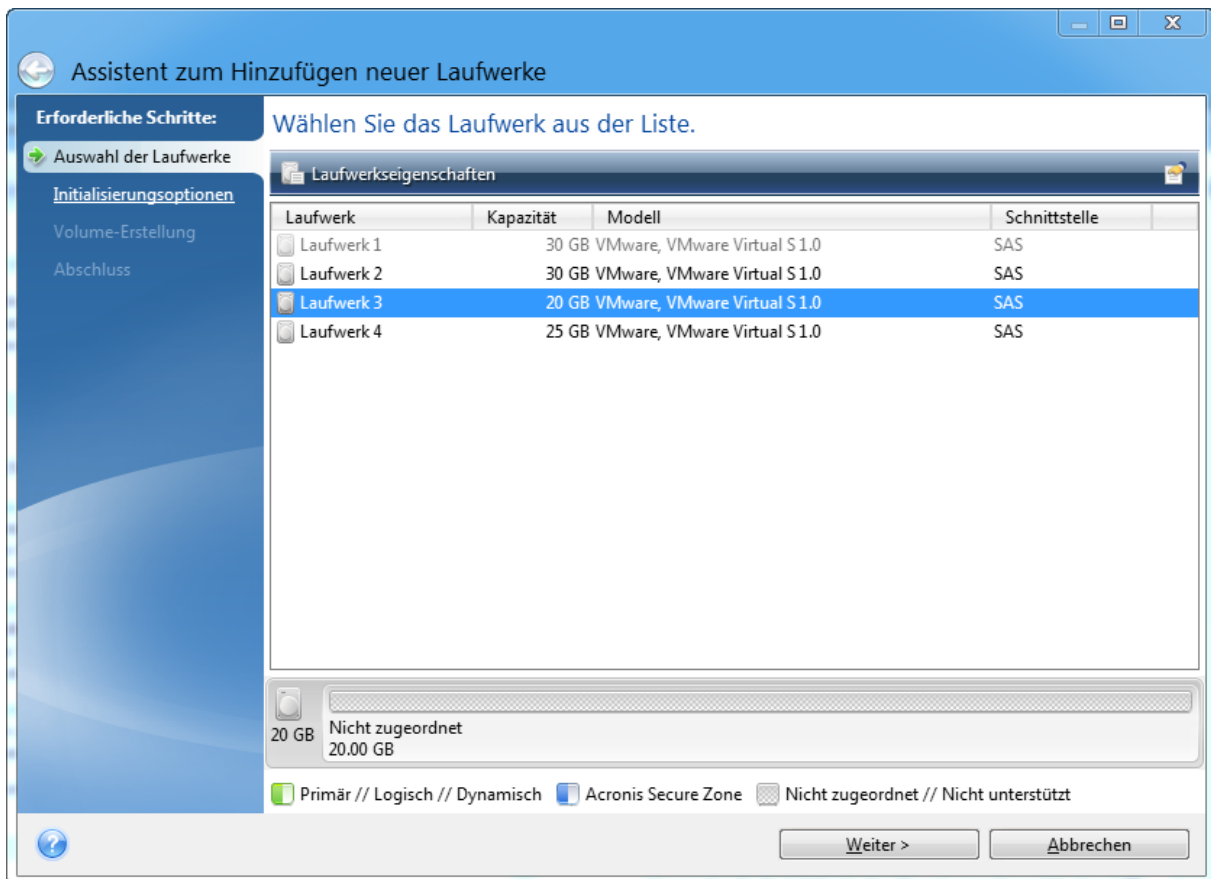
Assistent zum Hinzufügen neuer Laufwerke

Erforderliche Schritte:
Auswahl der Laufwerke
Initialisierungsoptionen
Volume-Erstellung
Abschluss

Wählen Sie das Laufwerk aus der Liste.

Laufwerkseigenschaften

| Laufwerk | Kapazität | Modell | Schnittstelle |
|---|---|---|---|
| Laufwerk 1 | 30 GB | VMware, VMware Virtual S 1.0 | SAS |
| Laufwerk 2 | 30 GB | VMware, VMware Virtual S 1.0 | SAS |
| Laufwerk 3 | 20 GB | VMware, VMware Virtual S 1.0 | SAS |
| Laufwerk 4 | 25 GB | VMware, VMware Virtual S 1.0 | SAS |

20 GB
Nicht zugeordnet
20.00 GB

Primär // Logisch // Dynamisch
Acronis Secure Zone
Nicht zugeordnet // Nicht unterstützt

Weiter >
Abbrechen